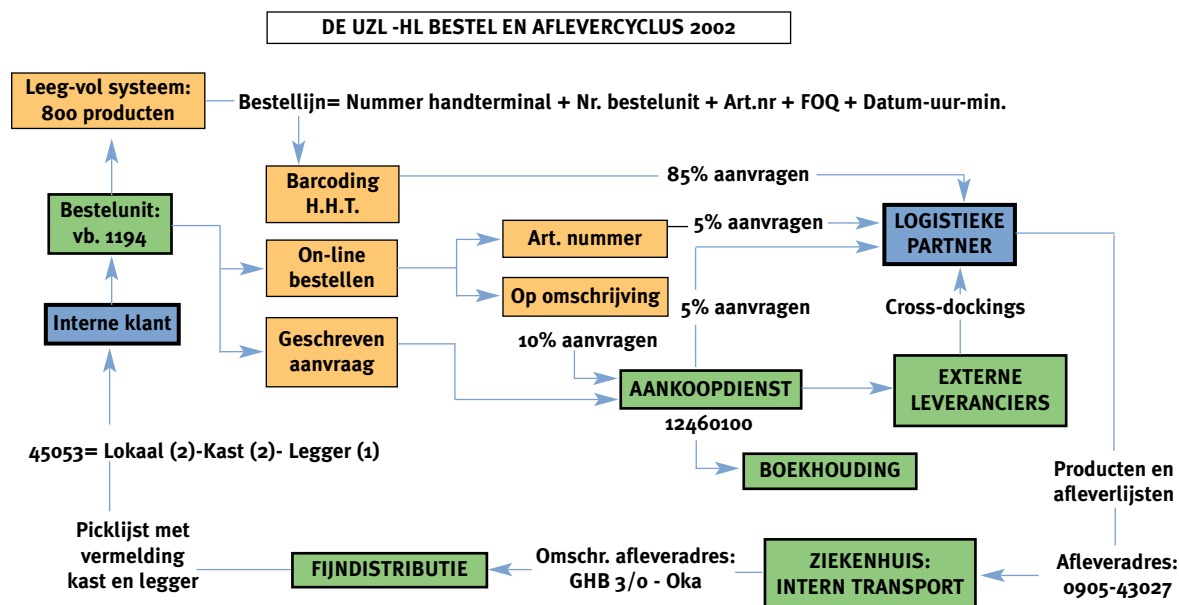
DE UZL -HL BESTEL EN AFLEVERCYCLUS 2002

Leeg-vol systeem: 800 producten

Bestellijn= Nummer handterminal + Nr. bestelunit + Art.nr + FOQ + Datum-uur-min.

Barcoding H.H.T.

85% aanvragen

Bestelunit: vb. 1194

Art. nummer

5% aanvragen

LOGISTIEKE PARTNER

On-line bestellen

Op omschrijving

5% aanvragen

Cross-dockings

Interne klant

Geschreven aanvraag

10% aanvragen

AANKOOPDIENST

12460100

EXTERNE LEVERANCIERS

45053= Lokaal (2)-Kast (2)- Legger (1)

BOEKHOUDING

Producten en afleverlijsten

Picklijst met vermelding kast en legger

FIJNDISTRIBUTIE

Omschr. afleveradres: GHB 3/0 - Oka

ZIEKENHUIS: INTERN TRANSPORT

Afleveradres: 0905-43027